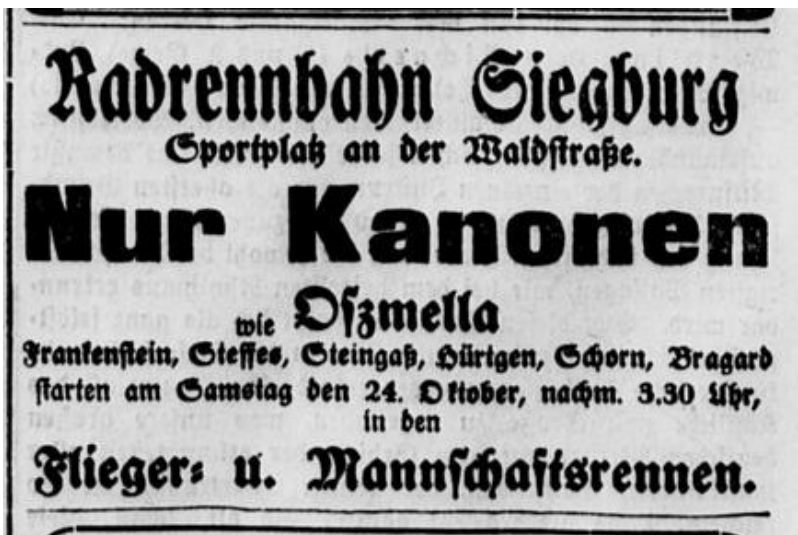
Radrennbahn Siegburg
Sportplatz an der Waldstraße.

Nur Kanonen

wie Oszmella
Frankenstein, Steffes, Steingaß, Hürtgen, Schorn, Bragard starten am Samstag den 24. Oktober, nachm. 3.30 Uhr, in den

Flieger- u. Mannschaftsrennen.